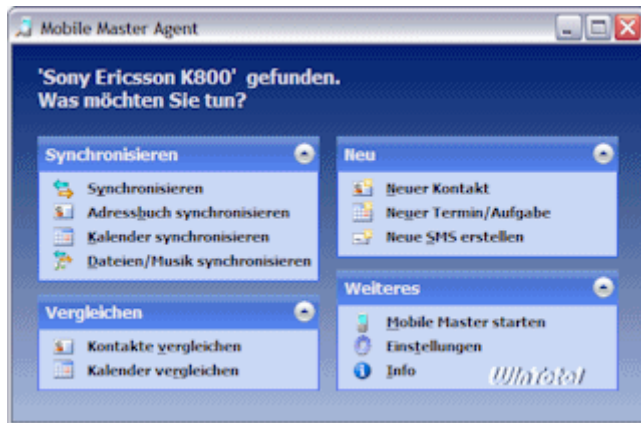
Mobile Master Agent

'Sony Ericsson K800' gefunden.
Was möchten Sie tun?

Synchronisieren

Synchronisieren
Adressbuch synchronisieren
Kalender synchronisieren
Dateien/Musik synchronisieren

Vergleichen

Kontakte vergleichen
Kalender vergleichen

Neu

Neuer Kontakt
Neuer Termin/Aufgabe
Neue SMS erstellen

Weiteres

Mobile Master starten
Einstellungen
Info

WinTotal